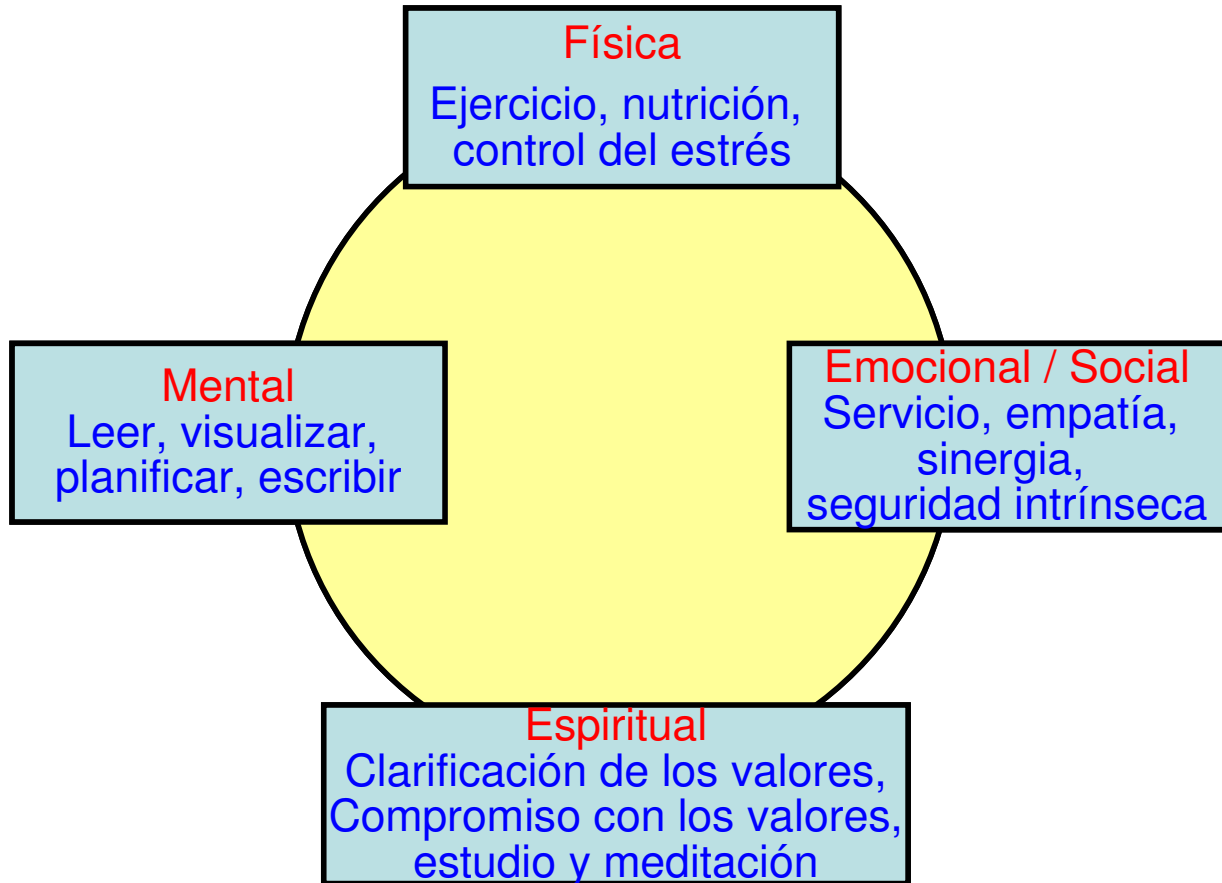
Física
Ejercicio, nutrición, control del estrés

Mental
Leer, visualizar, planificar, escribir

Emocional / Social
Servicio, empatía, sinergia, seguridad intrínseca

Espiritual
Clarificación de los valores, Compromiso con los valores, estudio y meditación